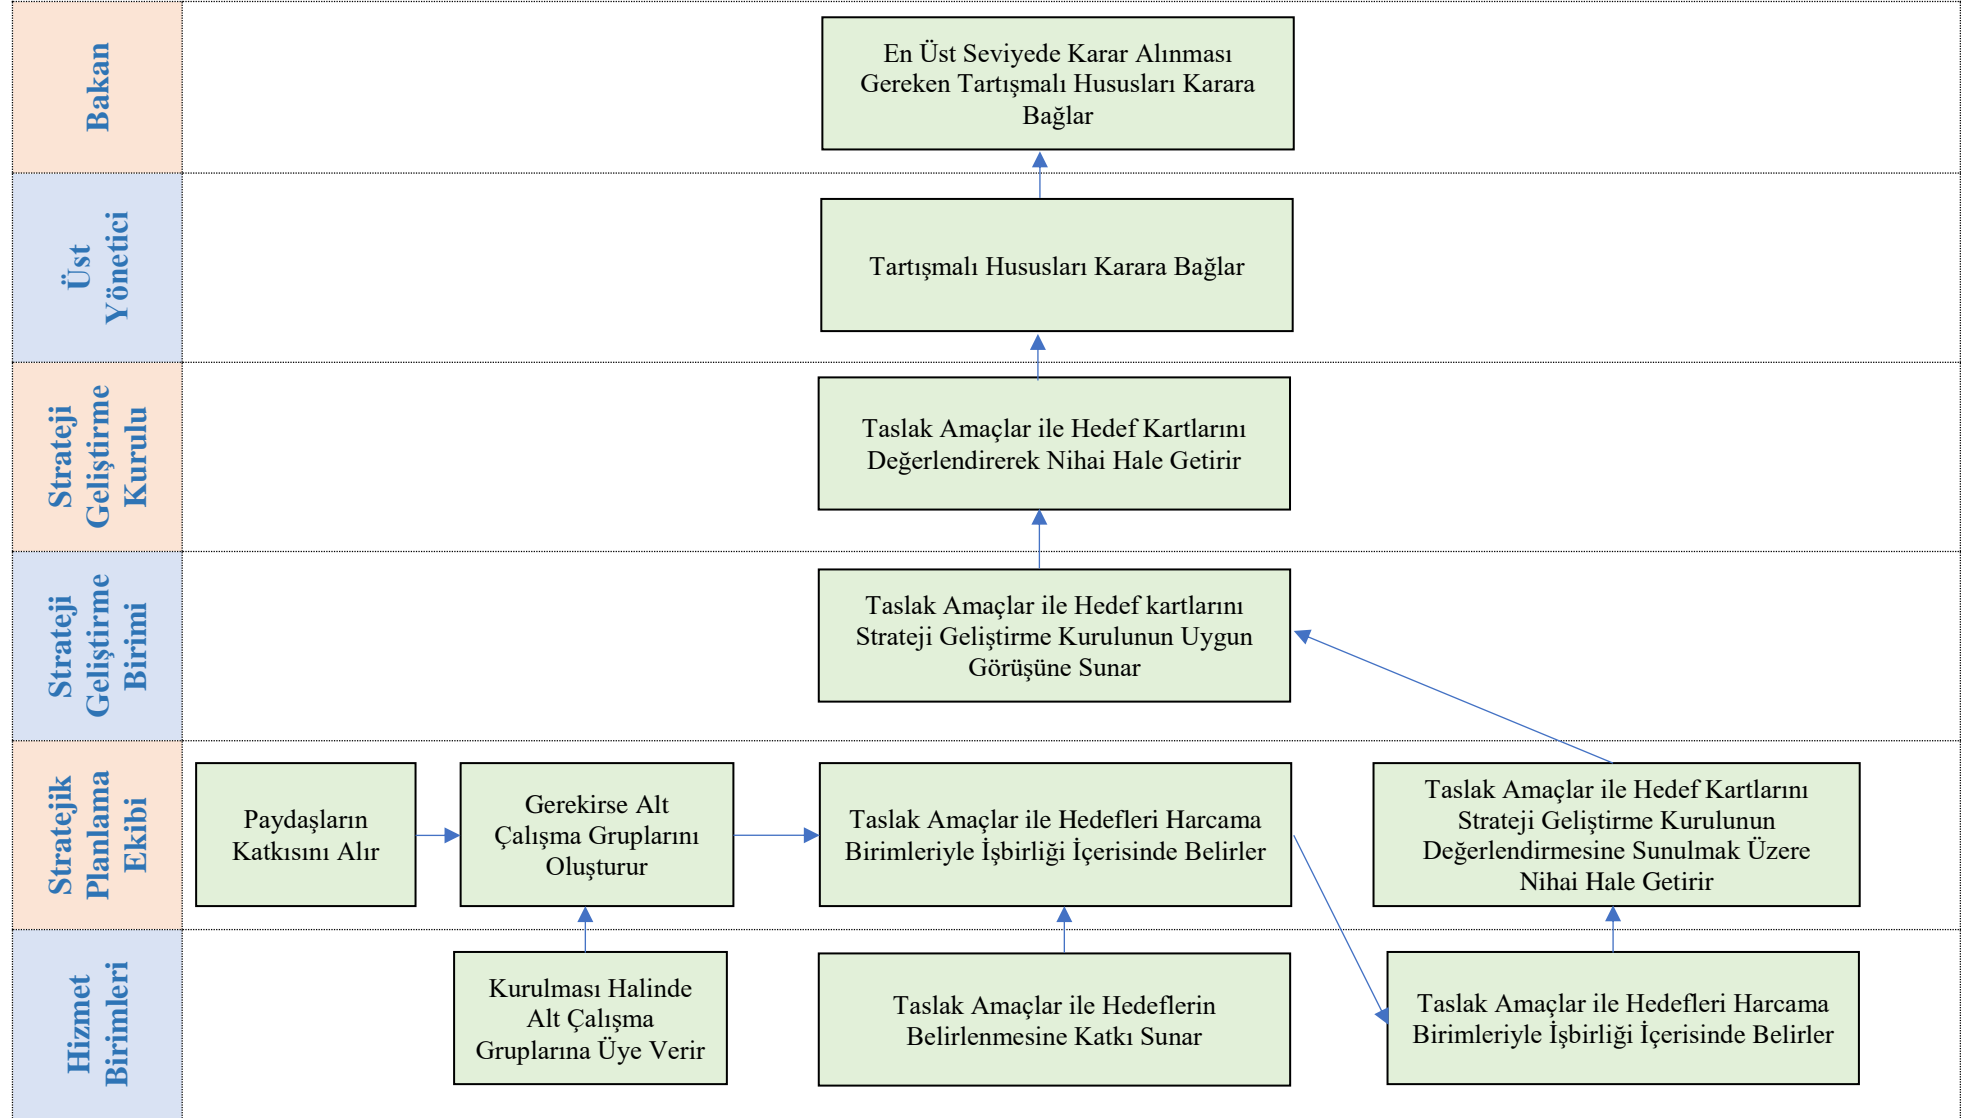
Bakan

En Üst Seviyede Karar Alınması Gereken Tartışmalı Hususları Karara Bağlar

Üst Yönetici

Tartışmalı Hususları Karara Bağlar

Strateji Geliştirme Kurulu

Taslak Amaçlar ile Hedef Kartlarını Değerlendirerek Nihai Hale Getirir

Strateji Geliştirme Birimi

Taslak Amaçlar ile Hedef kartlarını Strateji Geliştirme Kurulunun Uygun Görüşüne Sunar

Stratejik Planlama Ekibi

Paydaşların Katkısını Alır

Gerekirse Alt Çalışma Gruplarını Oluşturur

Taslak Amaçlar ile Hedefleri Harcama Birimleriyle İşbirliği İçerisinde Belirler

Taslak Amaçlar ile Hedef Kartlarını Strateji Geliştirme Kurulunun Değerlendirmesine Sunulmak Üzere Nihai Hale Getirir

Hizmet Birimleri

Kurulması Halinde Alt Çalışma Gruplarına Üye Verir

Taslak Amaçlar ile Hedeflerin Belirlenmesine Katkı Sunar

Taslak Amaçlar ile Hedefleri Harcama Birimleriyle İşbirliği İçerisinde Belirler